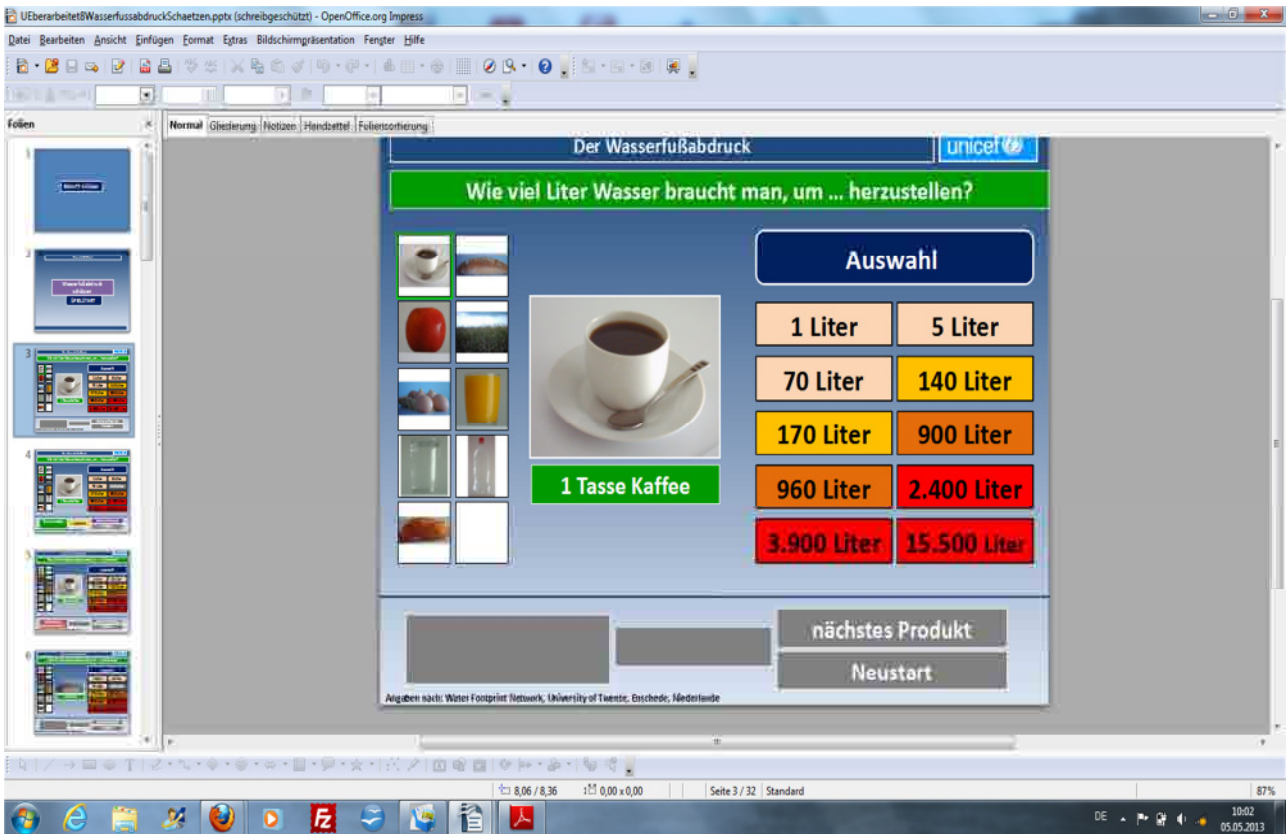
UEberarbeitetWasserfussabdruckSchaetzen.pptx (schreibgeschützt) - OpenOffice.org Impress

Datei Bearbeiten Ansicht Einfügen Format Extras Bildschirmpräsentation Fenster Hilfe

Folien

Normal Gliederung Notizen Handzettel Foliensortierung

Der Wasserfußabdruck

unicef

Wie viel Liter Wasser braucht man, um ... herzustellen?

Auswahl

| 1 Liter | 5 Liter |
|---|---|
| 70 Liter | 140 Liter |
| 170 Liter | 900 Liter |
| 960 Liter | 2.400 Liter |
| 3.900 Liter | 15.500 Liter |

1 Tasse Kaffee

nächstes Produkt

Neustart

Angaben nach: Water Footprint Network, University of Twente, Enschede, Niederlande

8,06 / 8,36 0,00 x 0,00 Seite 3 / 32 Standard 87%

DE 10:02 05.05.2013